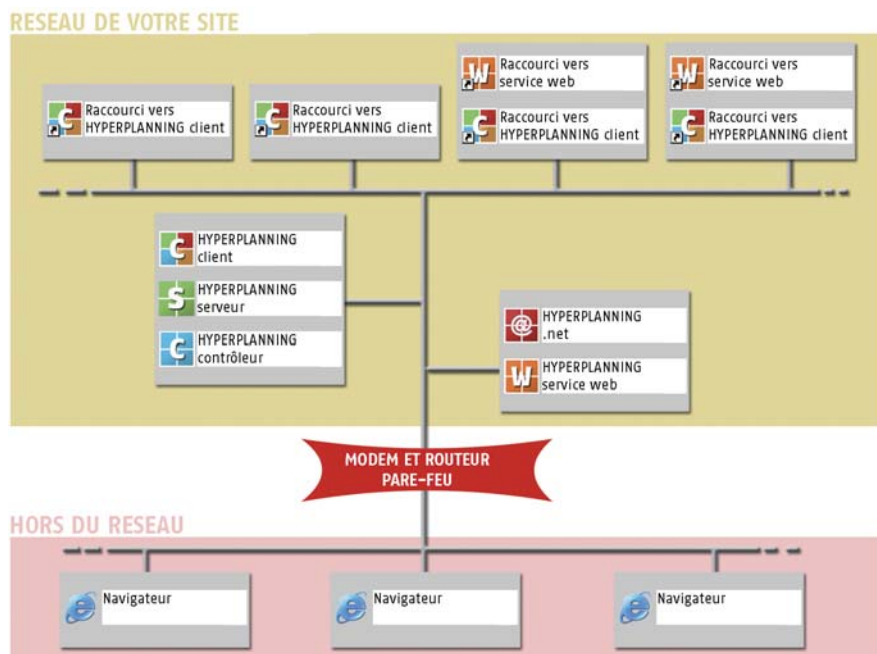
RESEAU DE VOTRE SITE

Raccourci vers HYPERPLANNING client

Raccourci vers HYPERPLANNING client

Raccourci vers service web

Raccourci vers HYPERPLANNING client

Raccourci vers service web

Raccourci vers HYPERPLANNING client

HYPERPLANNING client

HYPERPLANNING serveur

HYPERPLANNING contrôleur

HYPERPLANNING .net

HYPERPLANNING service web

MODEM ET ROUTEUR PARE-FEU

HORS DU RESEAU

Navigateur

Navigateur

Navigateur